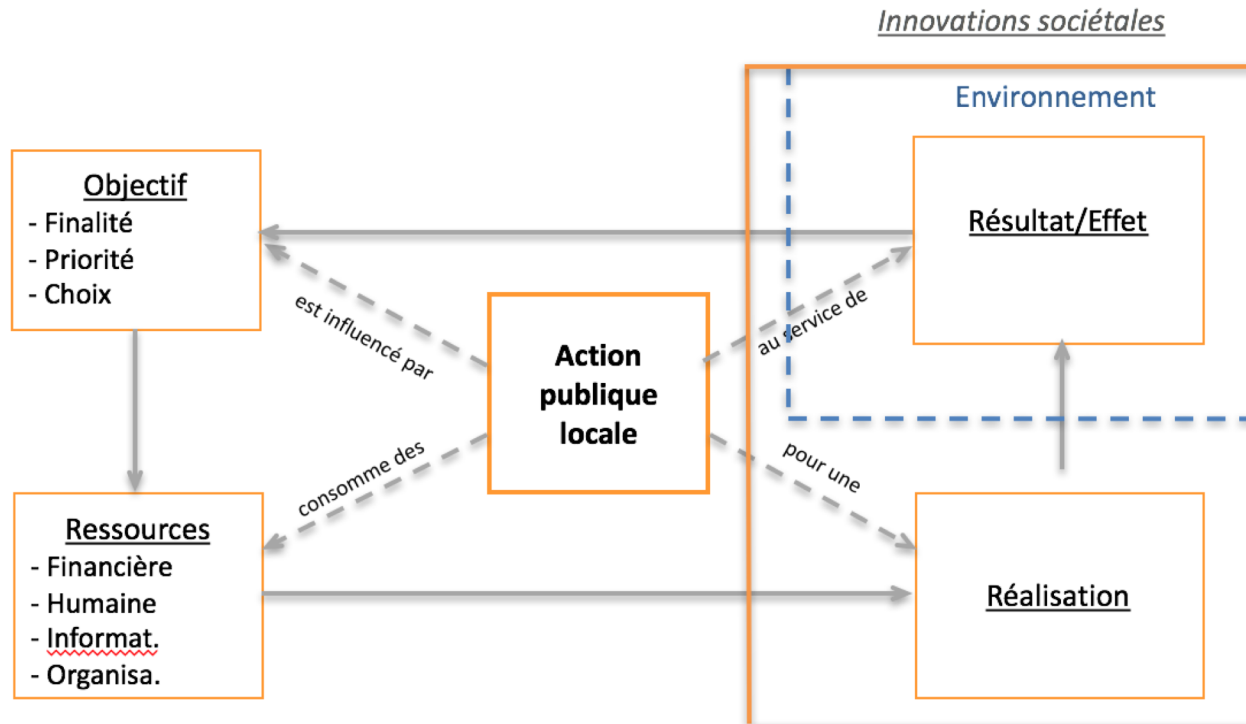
Innovations sociétales

Environnement

Objectif
- Finalité
- Priorité
- Choix

Résultat/Effet

est influencé par

Action publique locale

au service de

consomme des

pour une

Ressources
- Financière
- Humaine
- Informat.
- Organisa.

Réalisation